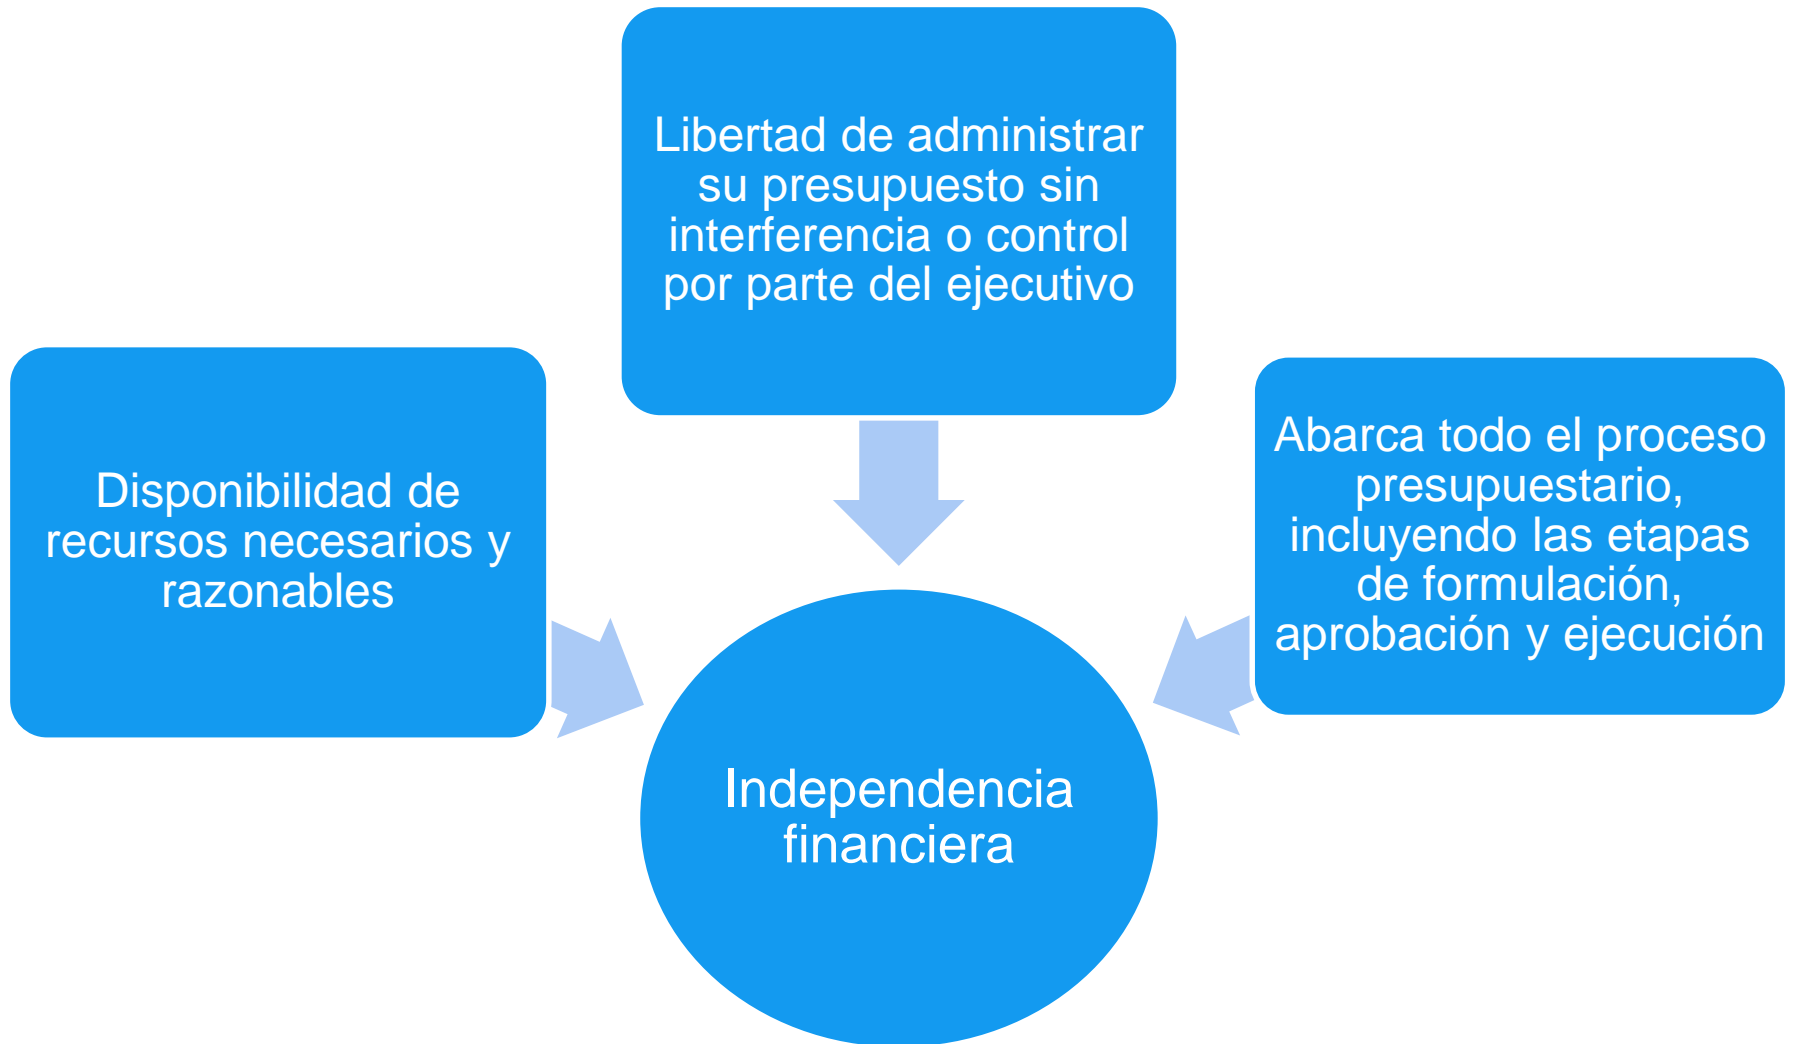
Libertad de administrar su presupuesto sin interferencia o control por parte del ejecutivo

Disponibilidad de recursos necesarios y razonables

Abarca todo el proceso presupuestario, incluyendo las etapas de formulación, aprobación y ejecución

Independencia financiera